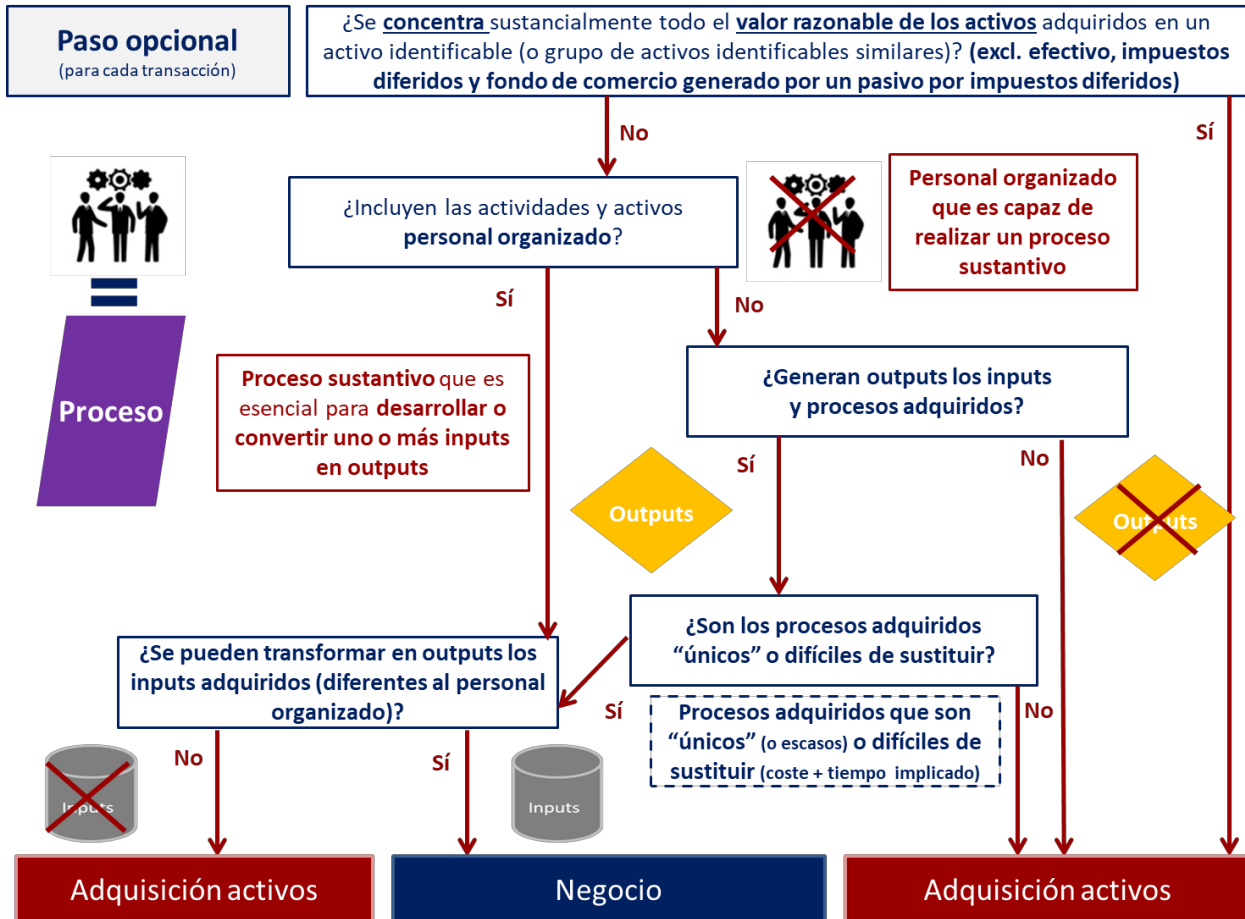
Paso opcional
(para cada transacción)

¿Se concentra sustancialmente todo el valor razonable de los activos adquiridos en un activo identificable (o grupo de activos identificables similares)? (excl. efectivo, impuestos diferidos y fondo de comercio generado por un pasivo por impuestos diferidos)

No

Sí

Proceso

¿Incluyen las actividades y activos personal organizado?

Personal organizado que es capaz de realizar un proceso sustantivo

Sí

No

Proceso sustantivo que es esencial para desarrollar o convertir uno o más inputs en outputs

¿Generan outputs los inputs y procesos adquiridos?

Sí

No

Outputs

Outputs

¿Son los procesos adquiridos "únicos" o difíciles de sustituir?

¿Se pueden transformar en outputs los inputs adquiridos (diferentes al personal organizado)?

Sí

No

Procesos adquiridos que son "únicos" (o escasos) o difíciles de sustituir (coste + tiempo implicado)

No

Inputs

Sí

Inputs

Adquisición activos

Negocio

Adquisición activos